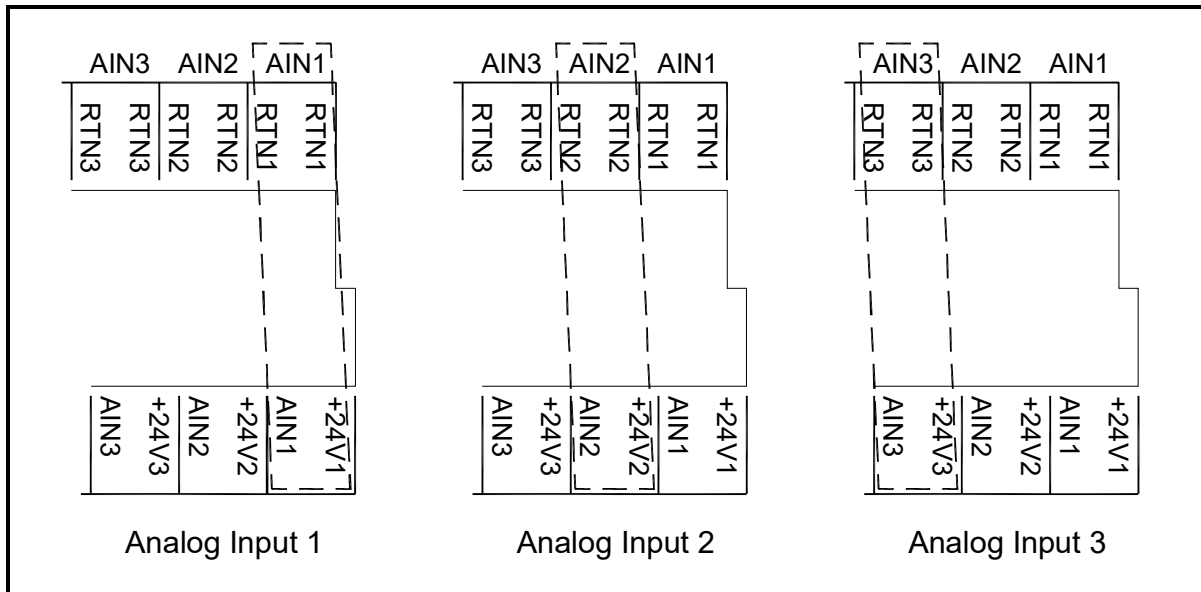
AIN3 AIN2 AIN1

RTN3 RTN3 RTN2 RTN2 RTN1 RTN1

AIN3 +24V3 AIN2 +24V2 AIN1 +24V1

Analog Input 1

AIN3 AIN2 AIN1

RTN3 RTN3 RTN2 RTN2 RTN1 RTN1

AIN3 +24V3 AIN2 +24V2 AIN1 +24V1

Analog Input 2

AIN3 AIN2 AIN1

RTN3 RTN3 RTN2 RTN2 RTN1 RTN1

AIN3 +24V3 AIN2 +24V2 AIN1 +24V1

Analog Input 3